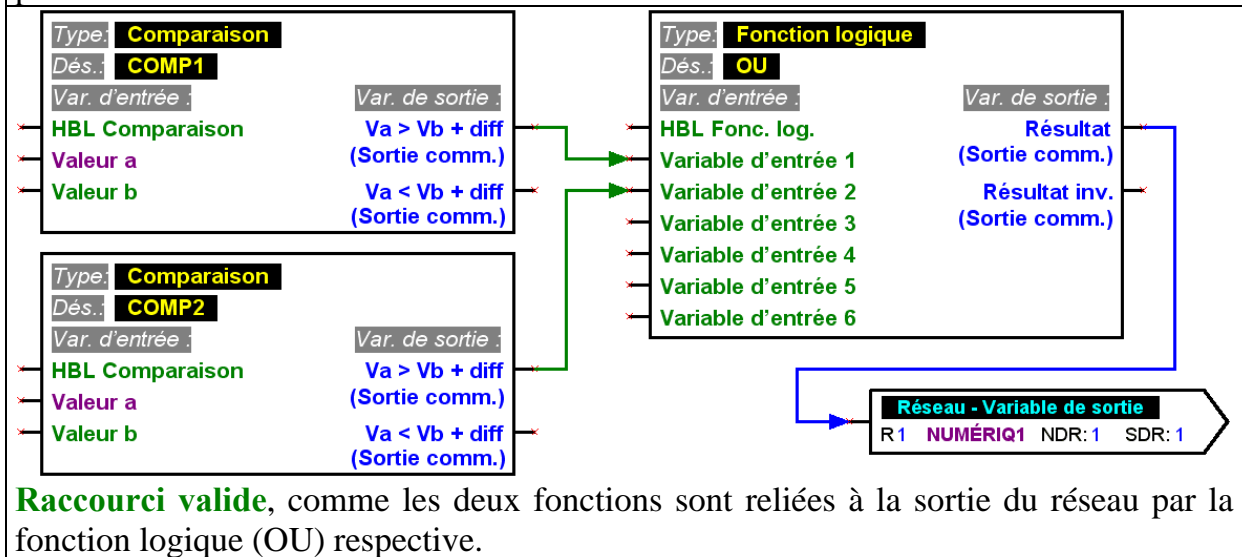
Type: Comparaison
Dés.: COMP1
Var. d'entrée :
Var. de sortie :
HBL Comparaison
Valeur a
Valeur b
Va > Vb + diff (Sortie comm.)
Va < Vb + diff (Sortie comm.)

Type: Comparaison
Dés.: COMP2
Var. d'entrée :
Var. de sortie :
HBL Comparaison
Valeur a
Valeur b
Va > Vb + diff (Sortie comm.)
Va < Vb + diff (Sortie comm.)

Type: Fonction logique
Dés.: OU
Var. d'entrée :
Var. de sortie :
HBL Fonc. log.
Variable d'entrée 1
Variable d'entrée 2
Variable d'entrée 3
Variable d'entrée 4
Variable d'entrée 5
Variable d'entrée 6
Résultat (Sortie comm.)
Résultat inv. (Sortie comm.)

Réseau - Variable de sortie
R 1 NUMÉRIQ1 NDR: 1 SDR: 1

Raccourci valide, comme les deux fonctions sont reliées à la sortie du réseau par la fonction logique (OU) respective.